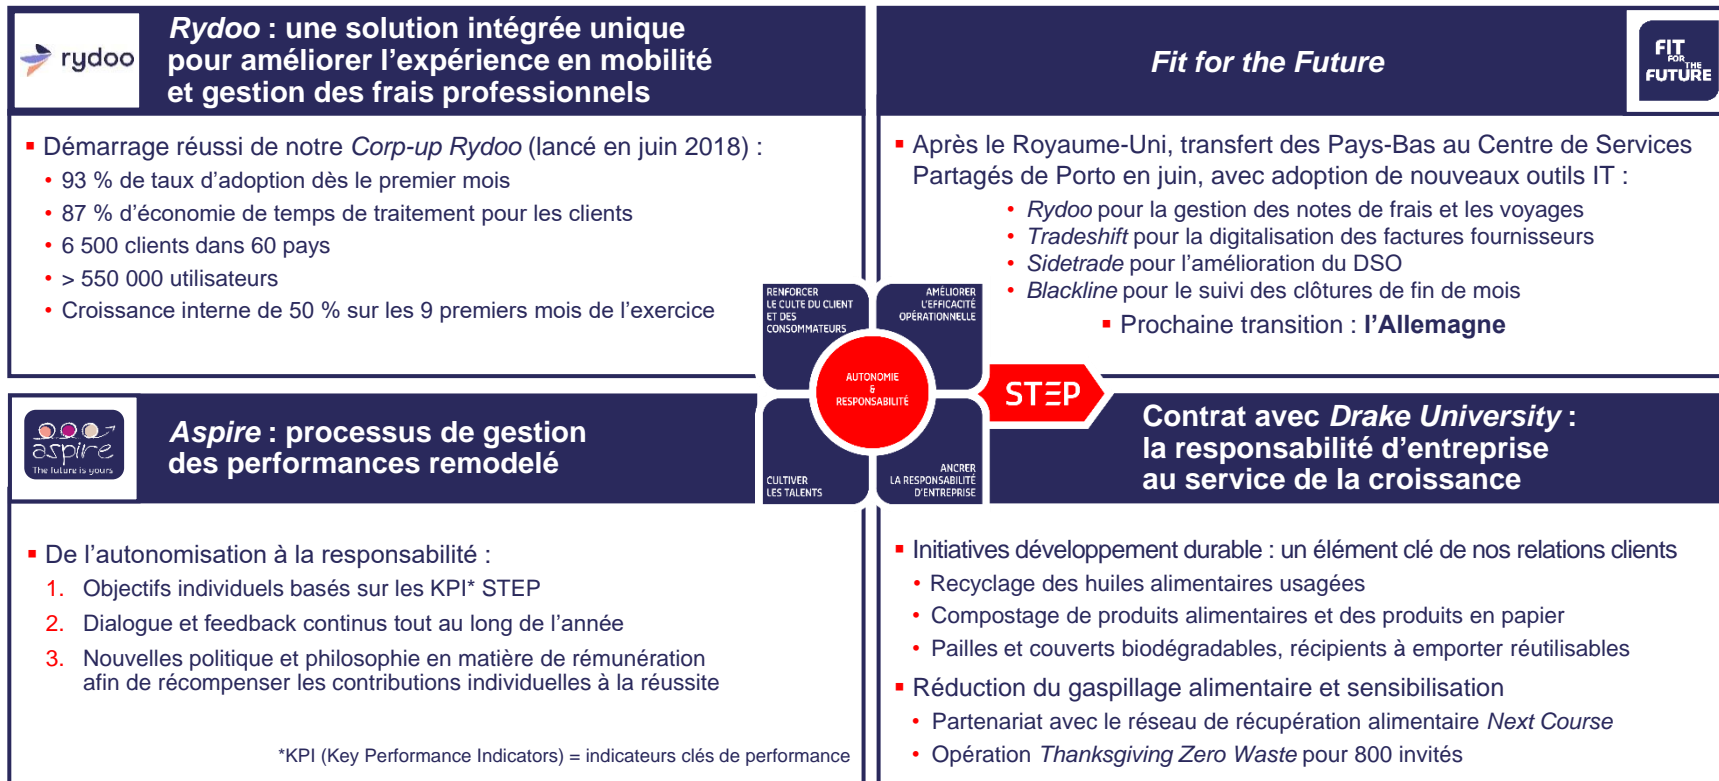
rydoo

*Rydoo* : une solution intégrée unique pour améliorer l'expérience en mobilité et gestion des frais professionnels

▪ Démarrage réussi de notre *Corp-up Rydoo* (lancé en juin 2018) :
• 93 % de taux d'adoption dès le premier mois
• 87 % d'économie de temps de traitement pour les clients
• 6 500 clients dans 60 pays
• > 550 000 utilisateurs
• Croissance interne de 50 % sur les 9 premiers mois de l'exercice

*Fit for the Future*

FIT FOR THE FUTURE

▪ Après le Royaume-Uni, transfert des Pays-Bas au Centre de Services Partagés de Porto en juin, avec adoption de nouveaux outils IT :
• *Rydoo* pour la gestion des notes de frais et les voyages
• *Tradeshift* pour la digitalisation des factures fournisseurs
• *Sidetrade* pour l'amélioration du DSO
• *Blackline* pour le suivi des clôtures de fin de mois
▪ Prochaine transition : **l'Allemagne**

RENFORCER LE CULTE DU CLIENT ET DES CONSOMMATEURS

AMÉLIORER L'EFFICACITÉ OPÉRATIONNELLE

AUTONOMIE & RESPONSABILITÉ

CULTIVER LES TALENTS

ANCRER LA RESPONSABILITÉ D'ENTREPRISE

STEP

aspire
The future is yours

*Aspire* : processus de gestion des performances remodelé

▪ De l'autonomisation à la responsabilité :
1. Objectifs individuels basés sur les KPI* STEP
2. Dialogue et feedback continus tout au long de l'année
3. Nouvelles politique et philosophie en matière de rémunération afin de récompenser les contributions individuelles à la réussite

*KPI (Key Performance Indicators) = indicateurs clés de performance

Contrat avec *Drake University* : la responsabilité d'entreprise au service de la croissance

▪ Initiatives développement durable : un élément clé de nos relations clients
• Recyclage des huiles alimentaires usagées
• Compostage de produits alimentaires et des produits en papier
• Pailles et couverts biodégradables, récipients à emporter réutilisables
▪ Réduction du gaspillage alimentaire et sensibilisation
• Partenariat avec le réseau de récupération alimentaire *Next Course*
• Opération *Thanksgiving Zero Waste* pour 800 invités